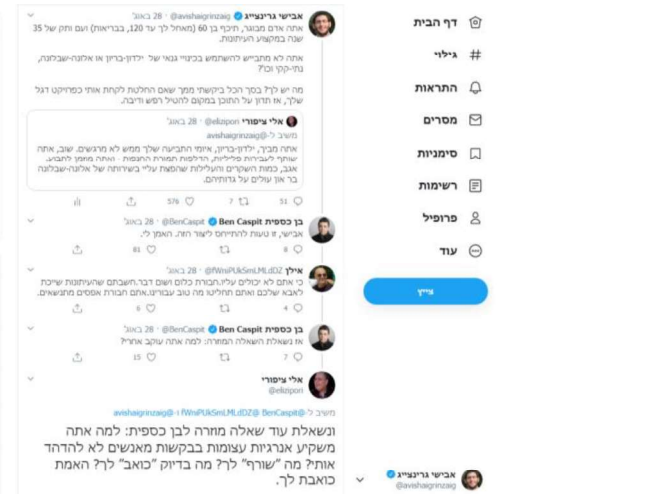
דף הבית

גילוי

התראות

מסרים

סימניות

רשימות

פרופיל

עוד

צייץ

אבישי גרינצייג
@avishaigrinzaig

אבישי גרינצייג @avishaigrinzaig · 28 באוג׳
אתה אדם מבוגר, תיכף בן 60 (מאחל לך עד 120, בבריאות) ועם ותק של 35 שנה במקצוע העיתונות.

אתה לא מתבייש להשתמש בביטויי גנאי של ״ילדון-בריון או אלונה-שבלונה, נתי-קקי וכו׳?

מה יש לך? בסך הכל ביקשתי ממך שאם החלטת לקחת אותי כפרויקט דגל שלך, אז תדון על התוכן במקום להטיל רפש ודיבה.

אלי ציפורי @elizipori
משיב ל-@avishaigrinzaig
אתה מבין, ילדון-בריון, איזמי התביעה שלך ממש לא מרגשים. שוב, אתה שותף לעבירות פליליות, הדלפות תמורת החנפות - ואתה ממהן להבע. אגב, כמות השקרים והעלילות שהפצת עליי בשירותה של אלונה-שבלונה בר און עולים על גדותיהם.

51 7 576

בן כספית Ben Caspit @BenCaspit · 28 באוג׳
אבישי, זו טעות להתייחס ליצור הזה. האמן לי.

8 81

אילן @fWniPUkSmLMLdDZ · 28 באוג׳
כי אתם לא יכולים ילדון.חבורת כלום ושום דבר.השבתם שהעיתונות שייכת לאבא שלכם ואתם תחליטו מה טוב עבורינו.אתם חבורת אפסים מתנשאים.

4 6

בן כספית Ben Caspit @BenCaspit · 28 באוג׳
אז נשאלת השאלה המוזרה: למה אתה עוקב אחריו?

15

אלי ציפורי
@elizipori

משיב ל-@avishaigrinzaig ו-@fWniPUkSmLMLdDZ @BenCaspit
ונשאלת עוד שאלה מוזרה לבן כספית: למה אתה משקיע אנרגיות עצומות בקשות מאנשים לא להדהד אותי? מה ״שורף״ לך? מה בדיוק ״כואב״ לך? האמת כואבת לך.